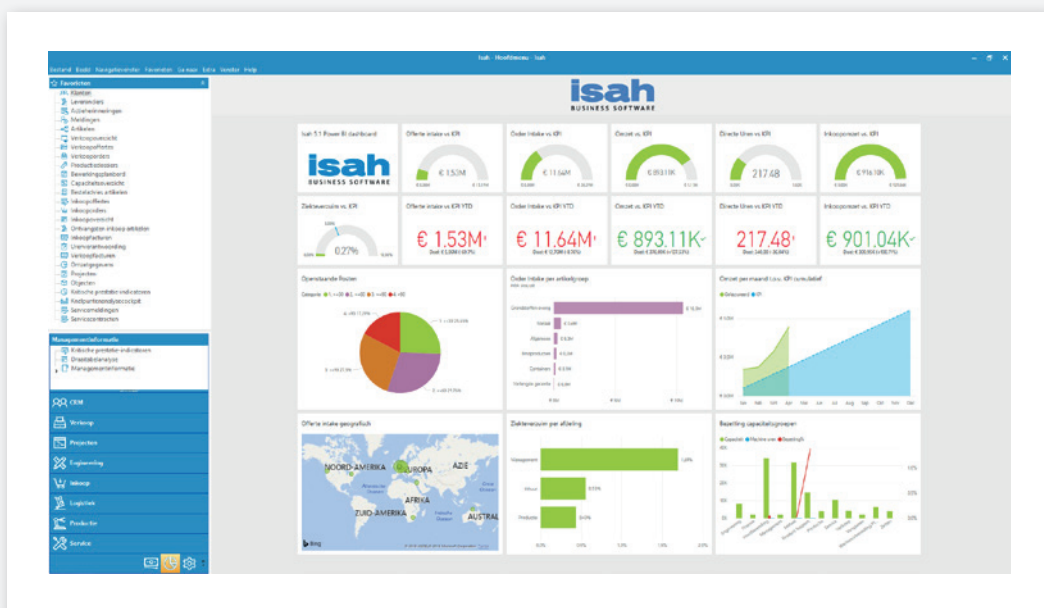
Isah - Hoofdmenu - Isah

Bestand Beeld Navigatievenster Favorieten Ga naar Extra Venster Help

Favorieten
Klanten
Leveranciers
Acties/herinneringen
Meldingen
Artikelen
Verkoopoverzicht
Verkoopoffertes
Verkooporders
Productieorders
Bewerkingsplanbord
Capaciteitsoverzicht
Bestelacties artikelen
Inkoopoffertes
Inkooporders
Inkoopoverzicht
Ontvangsten inkoop artikelen
Inkoopfacturen
Urenverantwoording
Verkoopfacturen
Grootboekrekeningen
Projecten
Objecten
Kritische prestatie-indicatoren
Kostprijsanalyseoverzicht
Servicemeldingen
Servicecontracten

Managementinformatie
Kritische prestatie-indicatoren
Dataanalyse
Managementinformatie

CRM
Verkoop
Projecten
Engineering
Inkoop
Logistiek
Productie
Service

isah
BUSINESS SOFTWARE

Isah 5.1 Power BI dashboard
isah
BUSINESS SOFTWARE

Offerte intake vs KPI
€ 1.53M

Order Intake vs KPI
€ 11.64M

Omzet vs. KPI
€ 893.11K

Directe Uren vs KPI
217.48

Inkoopomzet vs. KPI
€ 916.18K

Ziekteverzuim vs. KPI
0.27%

Offerte intake vs KPI YTD
€ 1.53M

Order Intake vs KPI YTD
€ 11.64M

Omzet vs. KPI YTD
€ 893.11K

Directe Uren vs KPI YTD
217.48

Inkoopomzet vs. KPI YTD
€ 901.04K

Openstaande Posten

Order Intake per artikelgroep
Kwartaalbasis
Verkoop
Algemeen
Verspreid
Containers
Verlengde garantie

Omzet per maand t.o.v. KPI cumulatief
Gerealiseerd KPI

Offerte intake geografisch
NOORD-AMERIKA
EUROPA
AZIË
AFRIKA
ZUID-AMERIKA
AUSTRAL
bing

Ziekteverzuim per afdeling
Management
Inkoop
Productie

Bezetting capaciteitsgroepen
Capaciteit Planning uren Bezetting